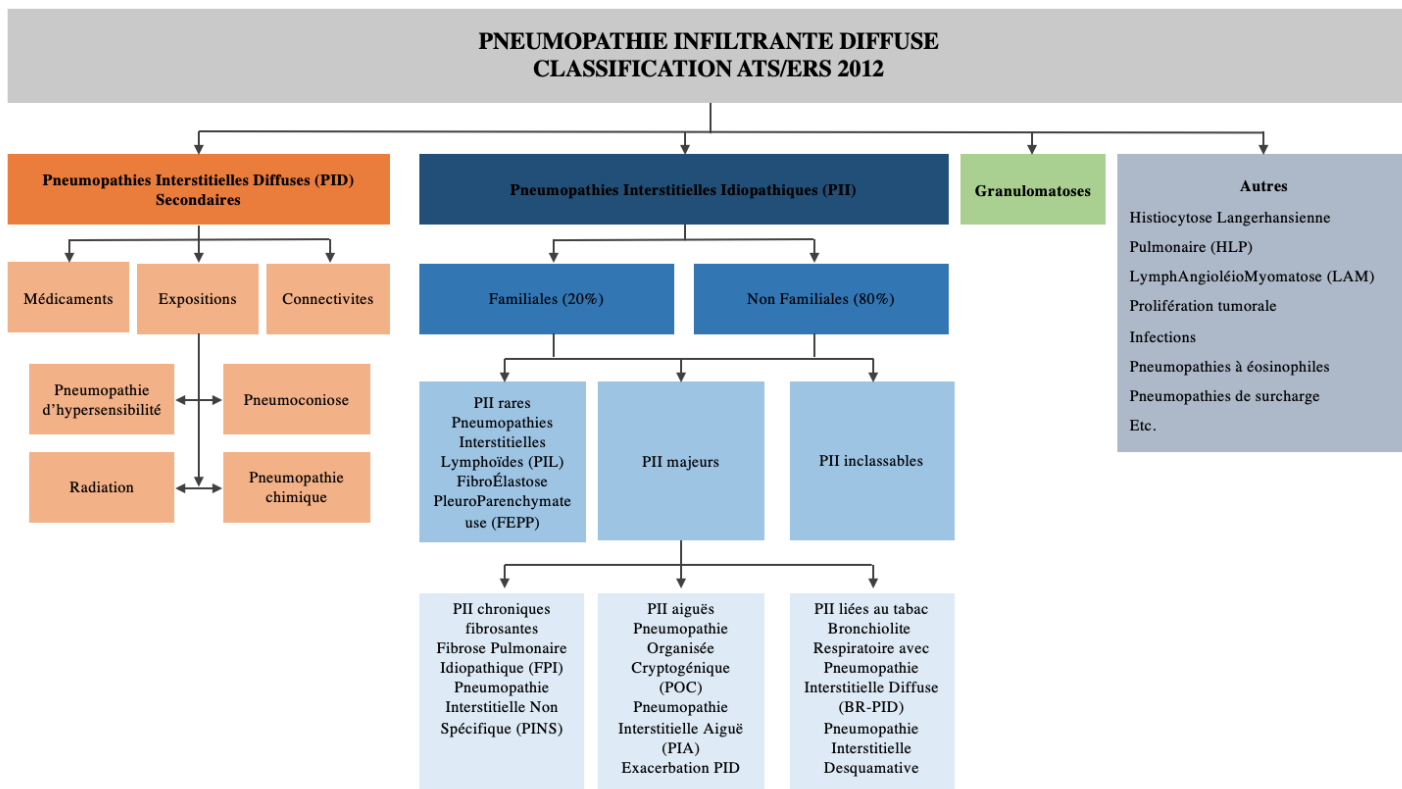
PNEUMOPATHIE INFILTRANTE DIFFUSE
CLASSIFICATION ATS/ERS 2012

Pneumopathies Interstitielles Diffuses (PID) Secondaires

Médicaments

Expositions

Connectivites

Pneumopathie d'hypersensibilité

Pneumoconiose

Radiation

Pneumopathie chimique

Pneumopathies Interstitielles Idiopathiques (PII)

Familiales (20%)

Non Familiales (80%)

PII rares Pneumopathies Interstitielles Lymphoïdes (PIL) FibroÉlastose PleuroParenchymateuse (FEPP)

PII majeurs

PII inclassables

PII chroniques fibrosantes Fibrose Pulmonaire Idiopathique (FPI) Pneumopathie Interstitielle Non Spécifique (PINS)

PII aiguës Pneumopathie Organisée Cryptogénique (POC) Pneumopathie Interstitielle Aiguë (PIA) Exacerbation PID

PII liées au tabac Bronchiolite Respiratoire avec Pneumopathie Interstitielle Diffuse (BR-PID) Pneumopathie Interstitielle Desquamative

Granulomatoses

Autres
Histiocytose Langerhansienne
Pulmonaire (HLP)
LymphAngioléioMyomatose (LAM)
Prolifération tumorale
Infections
Pneumopathies à éosinophiles
Pneumopathies de surcharge
Etc.